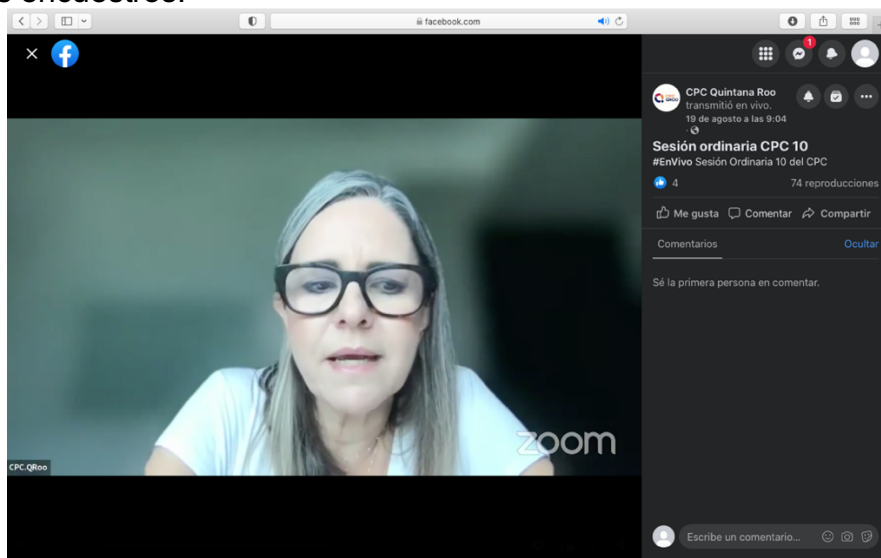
facebook.com

1

CPC Quintana Roo transmitió en vivo.
19 de agosto a las 9:04

Sesión ordinaria CPC 10
#EnVivo Sesión Ordinaria 10 del CPC

4

74 reproducciones

Me gusta Comentar Compartir

Comentarios

Ocultar

Sé la primera persona en comentar.

zoom

CPC.QRoo

Escribe un comentario...